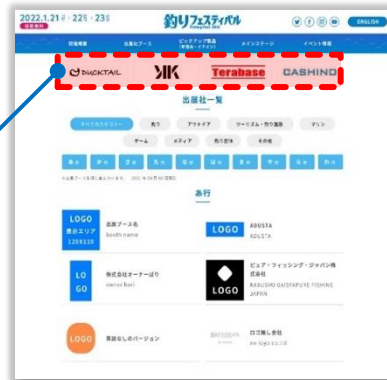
2022.1.21 | 22 | 23
釣りフェスティバル
ENGLISH
開催概要
出展社ブース
ピックアップ商品
メインステージ
イベント情報
DUCKTAIL
Terabase
CASHINO
出展社一覧
すべてのカテゴリー
釣り
アウトドア
ツーリズム・釣り施設
マリン
ゲーム
メディア
釣り恋本
その他
あ
か
さ
た
な
は
ま
や
ら
わ
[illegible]
あ行
LOGO 表示エリア 120X120
出展ブース名
booth name
LOGO
ADUSTA
ADUSTA
LO GO
株式会社オーナーばり
owner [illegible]
LOGO
ピュア・フィッシング・ジャパン株式会社
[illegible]
LOGO
画像なしのバージョン
ロゴ無し会社
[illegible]